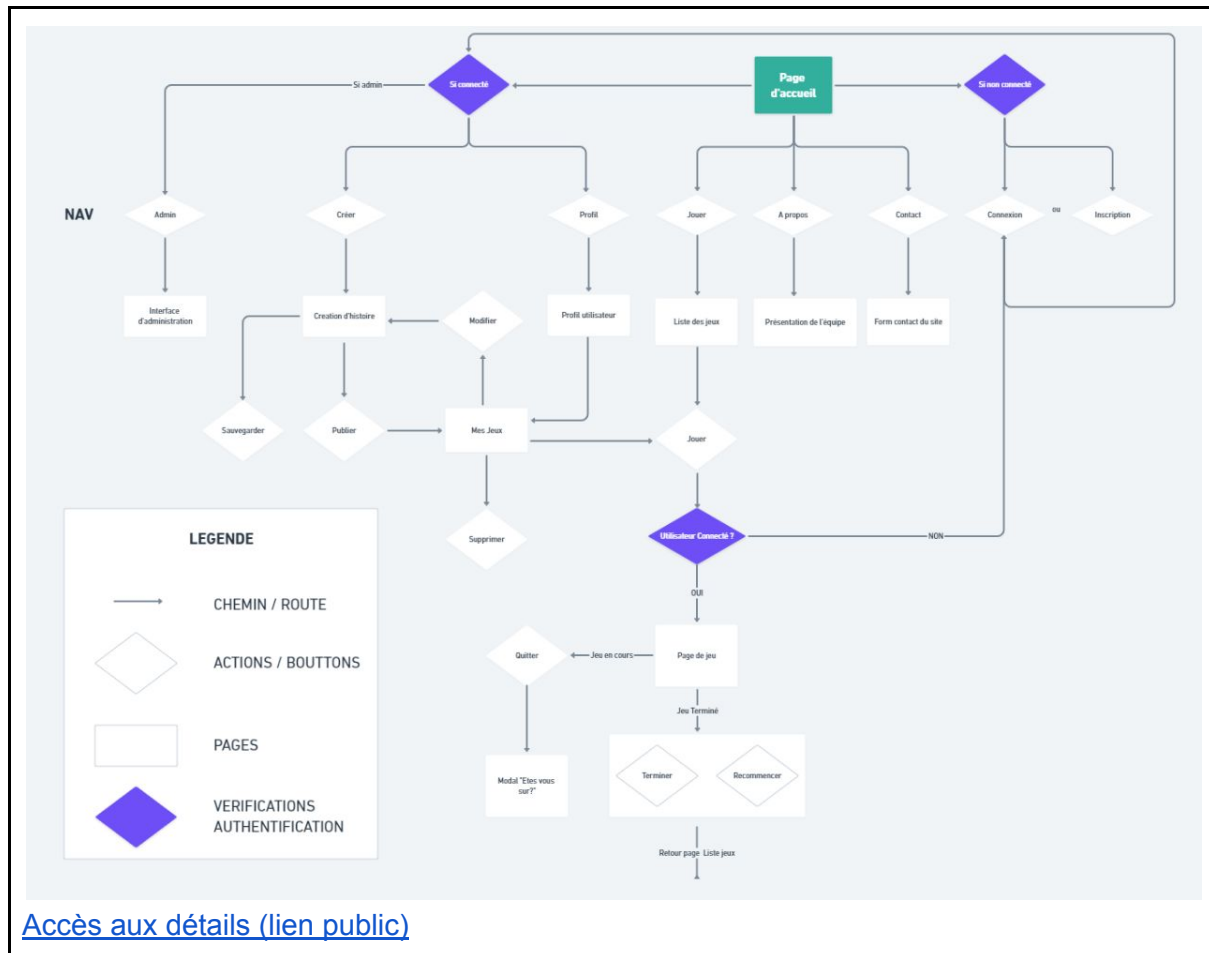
Si admin

Si connecté

Page d'accueil

Si non connecté

NAV

Admin

Créer

Profil

Jouer

A propos

Contact

Connexion

ou

Inscription

Interface d'administration

Creation d'histoire

Modifier

Profil utilisateur

Liste des jeux

Présentation de l'équipe

Form contact du site

Sauvegarder

Publier

Mes Jeux

Jouer

Supprimer

Utilisateur Connecté ?

NON

OUI

LEGENDE

CHEMIN / ROUTE

ACTIONS / BOUTTONS

PAGES

VERIFICATIONS AUTHENTIFICATION

Quitter

Jeu en cours

Page de jeu

Jeu Terminé

Modal "Etes vous sur?"

Terminer

Recommencer

Retour page Liste jeux

Accès aux détails (lien public)